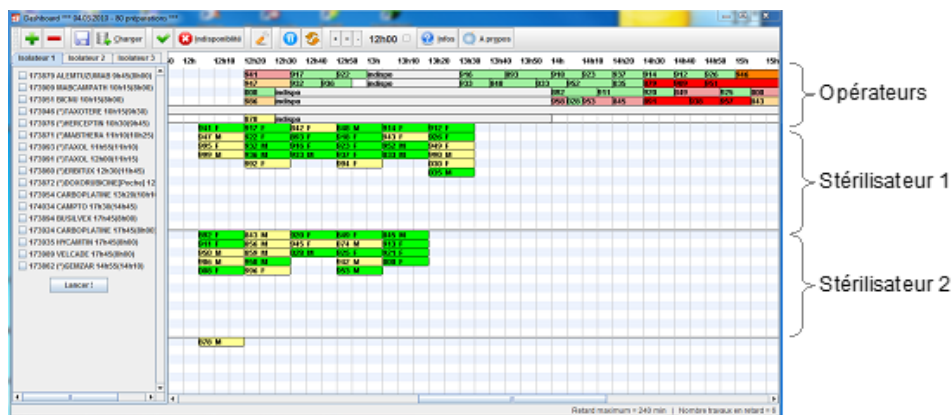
Dashboard *** 04.05.2010 - 80 préparations ***

Charger Indisponibilité Infos A propos 12h00

Isolateur 1 Isolateur 2 Isolateur 3

173879 ALEMTUZUMAB 9h45(0h00)
173909 MABCAMPATH 10h15(0h00)
173951 BICNU 10h15(0h00)
173946 (*)TAXOTERE 10h15(0h30)
173876 (*)HERCEPTIN 10h30(0h45)
173871 (*)MABTHERA 11h10(0h25)
173863 (*)TAXOL 11h55(1h10)
173861 (*)TAXOL 12h00(1h15)
173860 (*)ERBITUX 12h30(1h45)
173872 (*)DOXORUBICINE[Pecha] 12
173854 CARBOPLATINE 13h20(0h1
174034 CAMPTO 17h30(3h45)
173894 BUSILVEX 17h45(0h00)
173824 CARBOPLATINE 17h45(0h00)
173935 HYCAMTIN 17h45(0h00)
173889 VELCADE 17h45(0h00)
173862 (*)GEMZAR 14h55(1h10)

Lancer !

12h 12h10 12h20 12h30 12h40 12h50 13h 13h10 13h20 13h30 13h40 13h50 14h 14h10 14h20 14h30 14h40 14h50 15h 15h

indispo
indispo
indispo
indispo

Retard maximum = 240 min | Nombre travaux en retard = 6

Opérateurs

Stérilisateur 1

Stérilisateur 2